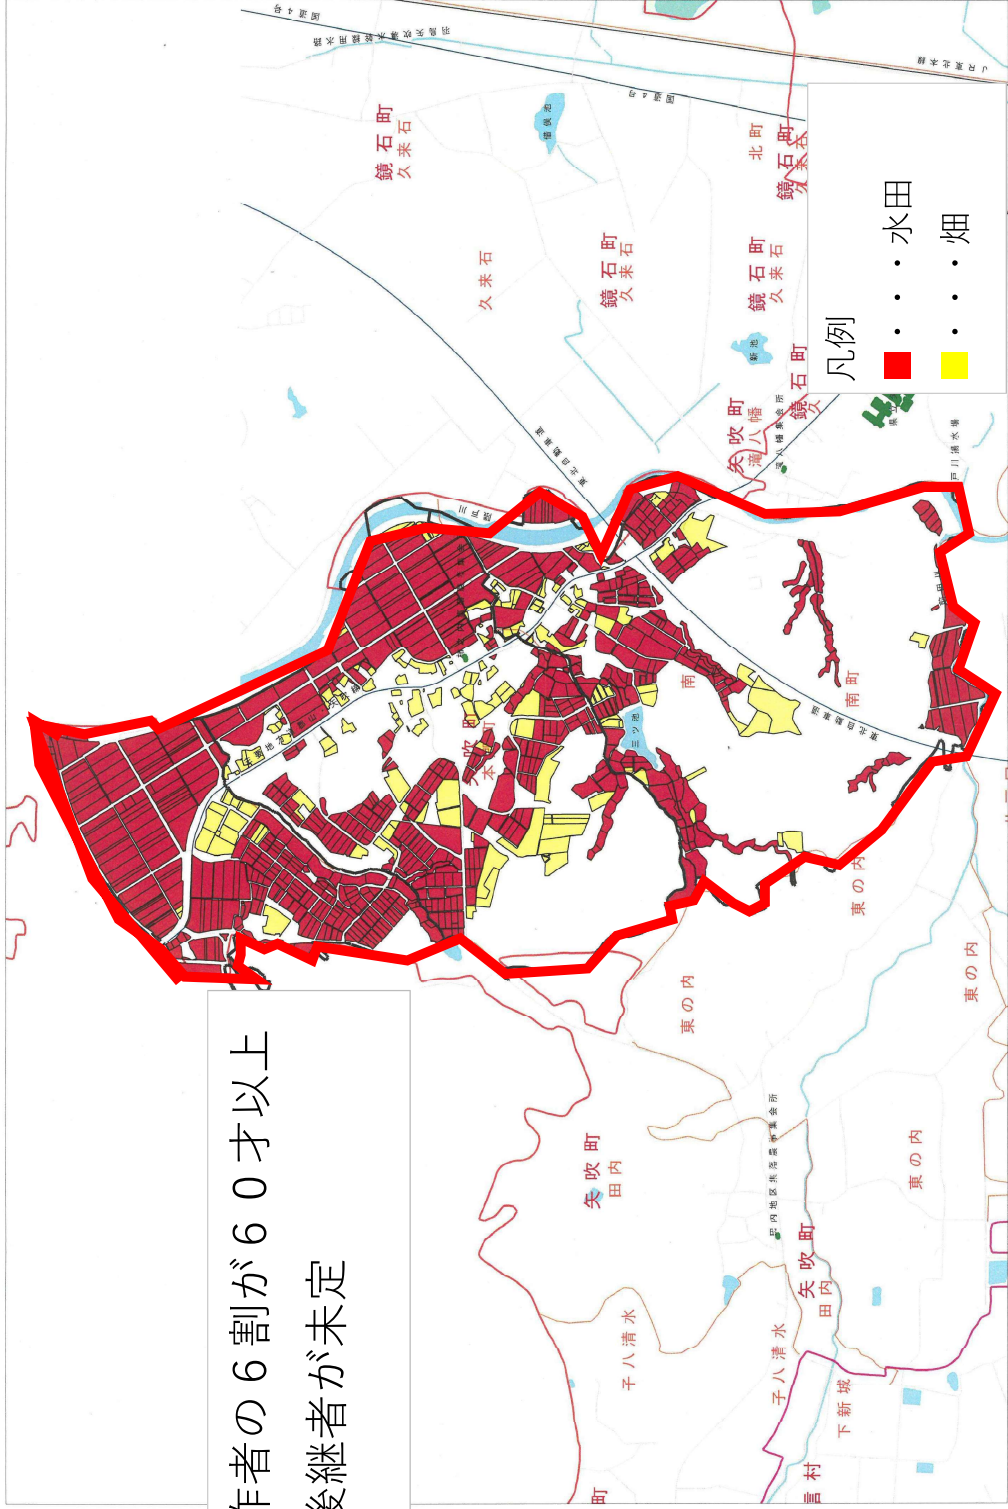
凡例
・・・水田
・・・畑

作者の６割が６０才以上
後継者が未定

鏡石町
久来石

鏡石町
久来石

鏡石町
久来石

鏡石町
北町

鏡石町
久来石

久来石

矢吹町
滝八幡

南

南町

東の内

東の内

東の内

東の内

矢吹町
田内

矢吹町
田内

子八清水

子八清水

下新城

三ツ池

新池

鏡石町

町